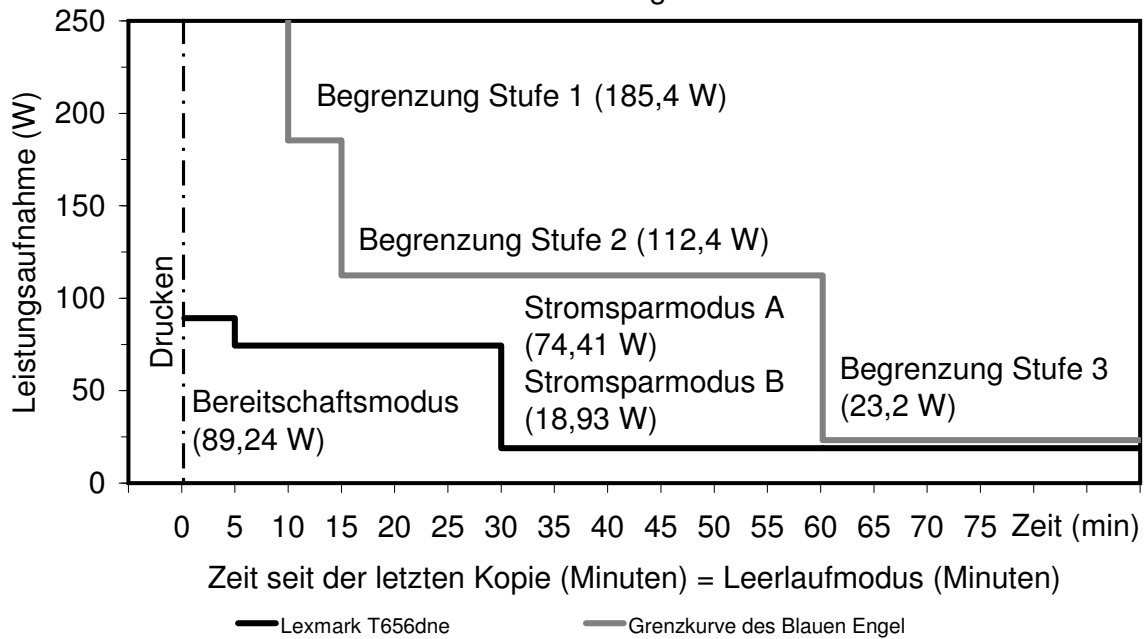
250
200
150
100
50
0
Leistungsaufnahme (W)
Drucken
Begrenzung Stufe 1 (185,4 W)
Begrenzung Stufe 2 (112,4 W)
Stromsparmodus A (74,41 W)
Stromsparmodus B (18,93 W)
Begrenzung Stufe 3 (23,2 W)
Bereitschaftsmodus (89,24 W)
0 5 10 15 20 25 30 35 40 45 50 55 60 65 70 75 Zeit (min)
Zeit seit der letzten Kopie (Minuten) = Leerlaufmodus (Minuten)
Lexmark T656dne
Grenzkurve des Blauen Engel